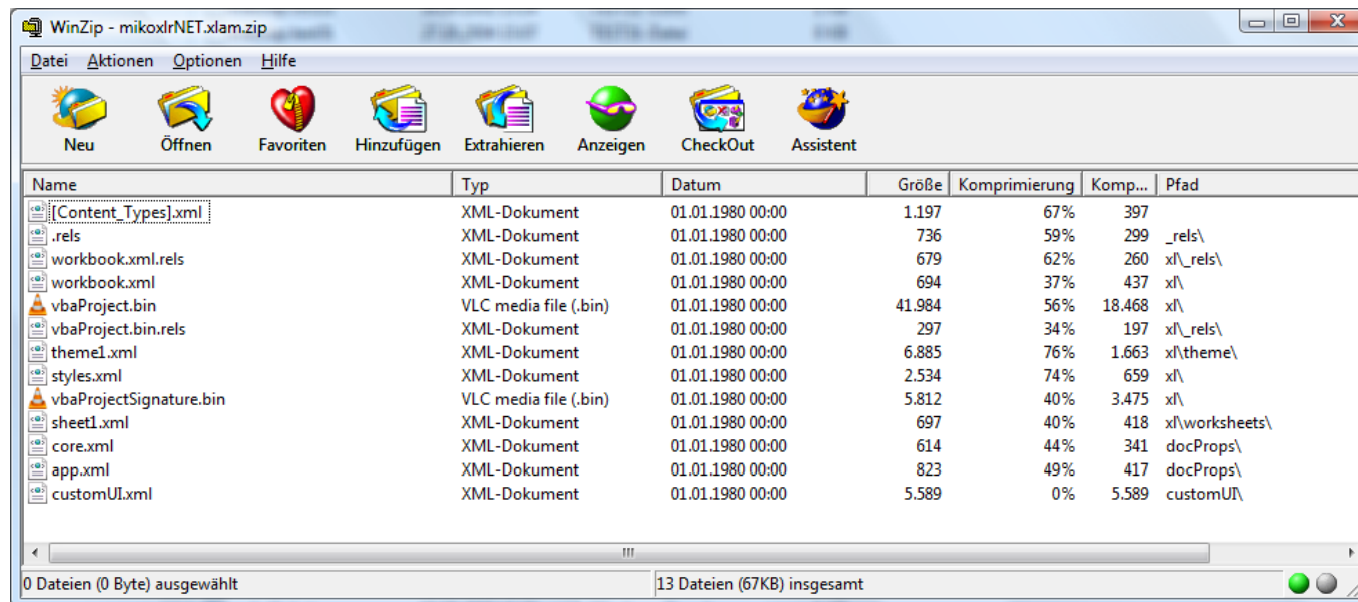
WinZip - mikoxlrNET.xlam.zip

Datei Aktionen Optionen Hilfe

Neu Öffnen Favoriten Hinzufügen Extrahieren Anzeigen CheckOut Assistent

| Name | Typ | Datum | Größe | Komprimierung | Komp... | Pfad |
|---|---|---|---|---|---|---|
| [Content_Types].xml | XML-Dokument | 01.01.1980 00:00 | 1.197 | 67% | 397 | |
| .rels | XML-Dokument | 01.01.1980 00:00 | 736 | 59% | 299 | _rels\ |
| workbook.xml.rels | XML-Dokument | 01.01.1980 00:00 | 679 | 62% | 260 | xl\_rels\ |
| workbook.xml | XML-Dokument | 01.01.1980 00:00 | 694 | 37% | 437 | xl\ |
| vbaProject.bin | VLC media file (.bin) | 01.01.1980 00:00 | 41.984 | 56% | 18.468 | xl\ |
| vbaProject.bin.rels | XML-Dokument | 01.01.1980 00:00 | 297 | 34% | 197 | xl\_rels\ |
| theme1.xml | XML-Dokument | 01.01.1980 00:00 | 6.885 | 76% | 1.663 | xl\theme\ |
| styles.xml | XML-Dokument | 01.01.1980 00:00 | 2.534 | 74% | 659 | xl\ |
| vbaProjectSignature.bin | VLC media file (.bin) | 01.01.1980 00:00 | 5.812 | 40% | 3.475 | xl\ |
| sheet1.xml | XML-Dokument | 01.01.1980 00:00 | 697 | 40% | 418 | xl\worksheets\ |
| core.xml | XML-Dokument | 01.01.1980 00:00 | 614 | 44% | 341 | docProps\ |
| app.xml | XML-Dokument | 01.01.1980 00:00 | 823 | 49% | 417 | docProps\ |
| customUI.xml | XML-Dokument | 01.01.1980 00:00 | 5.589 | 0% | 5.589 | customUI\ |

0 Dateien (0 Byte) ausgewählt
13 Dateien (67KB) insgesamt